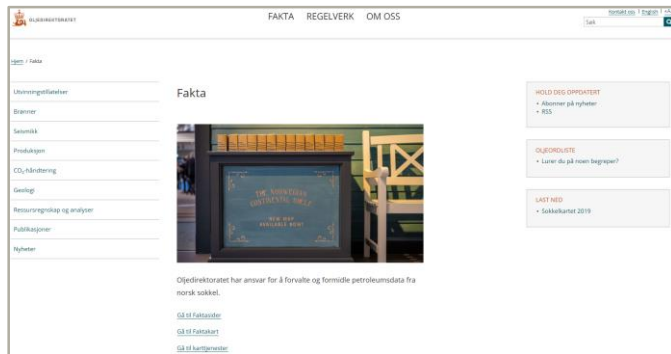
OLJEDIREKTORATET

FAKTA REGELVERK OM OSS

Kontakt oss | English | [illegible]

Søk

Hjem / Fakta

Utvinningstillatelser

Brønner

Seismikk

Produksjon

CO₂-håndtering

Geologi

Ressursregnskap og analyser

Publikasjoner

Nyheter

Fakta

THE NORWEGIAN CONTINENTAL SHELF

NEW MAP AVAILABLE NOW!

Oljedirektoratet har ansvar for å forvalte og formidle petroleumsdata fra norsk sokkel.

Gå til Faktasider

Gå til Faktakart

Gå til karttjenester

HOLD DEG OPPDATERT

Abonner på nyheter

RSS

OLJEORDLISTE

Lurer du på noen begreper?

LAST NED

Sokkelkartet 2019